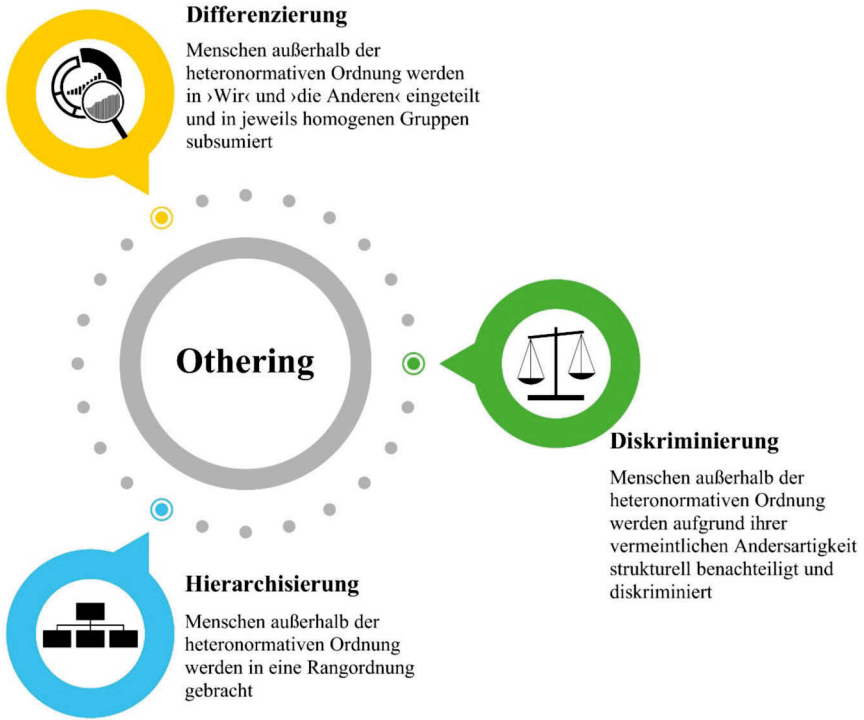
Differenzierung

Menschen außerhalb der heteronormativen Ordnung werden in ›Wir‹ und ›die Anderen‹ eingeteilt und in jeweils homogenen Gruppen subsumiert

Othering

Diskriminierung

Menschen außerhalb der heteronormativen Ordnung werden aufgrund ihrer vermeintlichen Andersartigkeit strukturell benachteiligt und diskriminiert

Hierarchisierung

Menschen außerhalb der heteronormativen Ordnung werden in eine Rangordnung gebracht